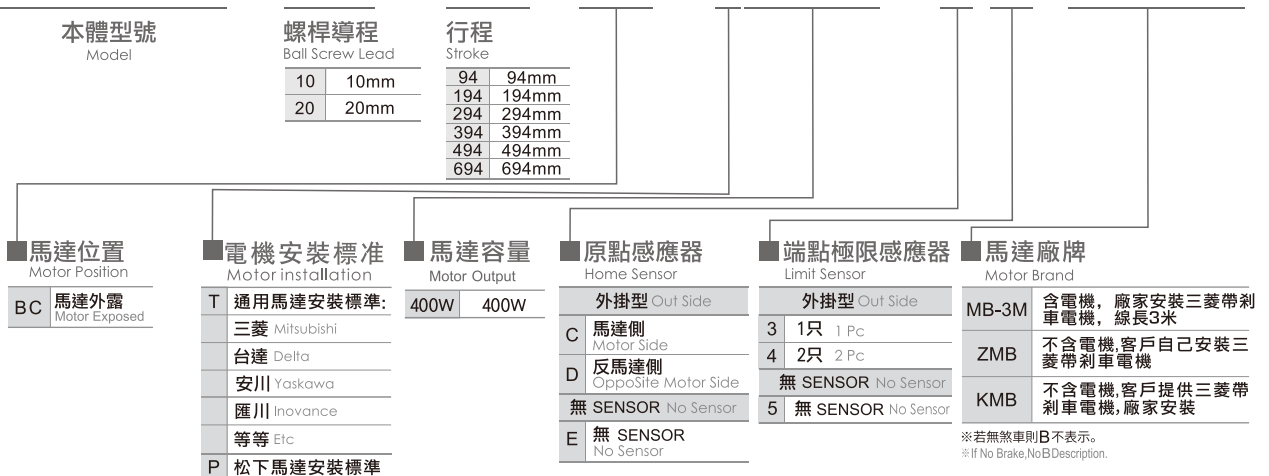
本體型號
Model

螺桿導程
Ball Screw Lead

| 10 | 10mm |
|---|---|
| 20 | 20mm |

行程
Stroke

| 94 | 94mm |
|---|---|
| 194 | 194mm |
| 294 | 294mm |
| 394 | 394mm |
| 494 | 494mm |
| 694 | 694mm |

馬達位置
Motor Position

| BC | 馬達外露 Motor Exposed |
|---|---|

電機安裝標准
Motor installation

| T | 通用馬達安裝標準: |
|---|---|
| | 三菱 Mitsubishi |
| | 台達 Delta |
| | 安川 Yaskawa |
| | 匯川 Inovance |
| | 等等 Etc |
| P | 松下馬達安裝標準 |

馬達容量
Motor Output

| 400W | 400W |
|---|---|

原點感應器
Home Sensor

| 外掛型 Out Side | |
|---|---|
| C | 馬達側 Motor Side |
| D | 反馬達側 OppoSite Motor Side |
| 無 SENSOR No Sensor | |
| E | 無 SENSOR No Sensor |

端點極限感應器
Limit Sensor

| 外掛型 Out Side | |
|---|---|
| 3 | 1只 1 Pc |
| 4 | 2只 2 Pc |
| 無 SENSOR No Sensor | |
| 5 | 無 SENSOR No Sensor |

馬達廠牌
Motor Brand

| MB-3M | 含電機，廠家安裝三菱帶剎車電機，線長3米 |
|---|---|
| ZMB | 不含電機,客戶自己安裝三菱帶剎車電機 |
| KMB | 不含電機,客戶提供三菱帶剎車電機,廠家安裝 |

※若無煞車則B不表示。
※If No Brake,NoBDescription.